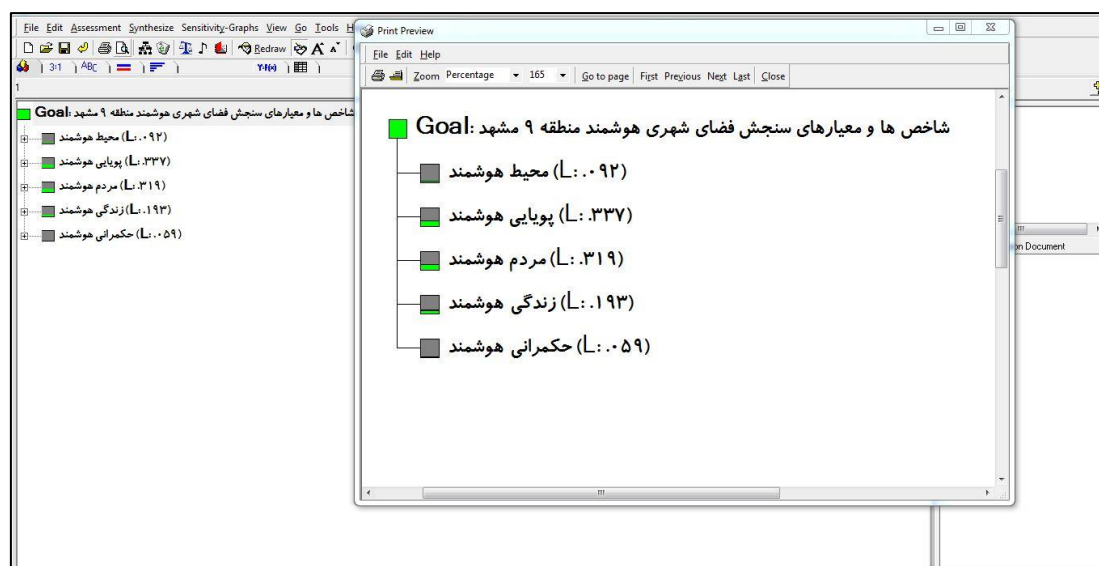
File Edit Assessment Synthesize Sensitivity-Graphs View Go Tools H
Redraw
3:1 ABC
1

Goal: شاخص ها و معیارهای سنجش فضای شهری هوشمند منطقه ۹ مشهد
(L: .۰۹۲) محیط هوشمند
(L: .۳۳۷) پویایی هوشمند
(L: .۳۱۹) مردم هوشمند
(L: .۱۹۳) زندگی هوشمند
(L: .۰۵۹) حکمرانی هوشمند

Print Preview
File Edit Help
Zoom Percentage 165 Go to page First Previous Next Last Close

Goal: شاخص ها و معیارهای سنجش فضای شهری هوشمند منطقه ۹ مشهد
(L: .۰۹۲) محیط هوشمند
(L: .۳۳۷) پویایی هوشمند
(L: .۳۱۹) مردم هوشمند
(L: .۱۹۳) زندگی هوشمند
(L: .۰۵۹) حکمرانی هوشمند

on Document